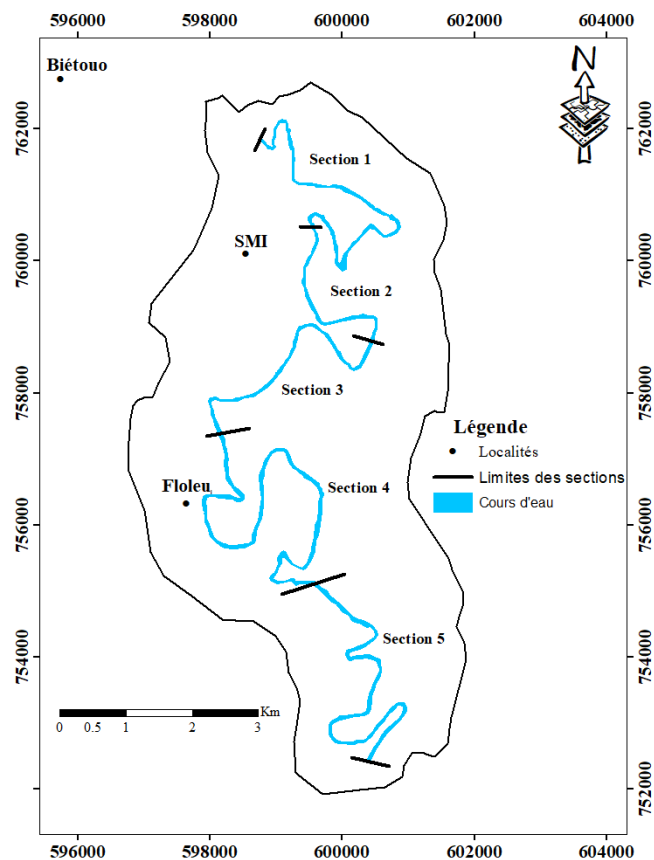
596000 598000 600000 602000 604000

762000
760000
758000
756000
754000
752000

N

Biétouo

Section 1

SMI

Section 2

Section 3

Légende
Localités
Limites des sections
Cours d'eau

Floleu

Section 4

Section 5

0 0.5 1 2 3 Km

762000
760000
758000
756000
754000
752000

596000 598000 600000 602000 604000